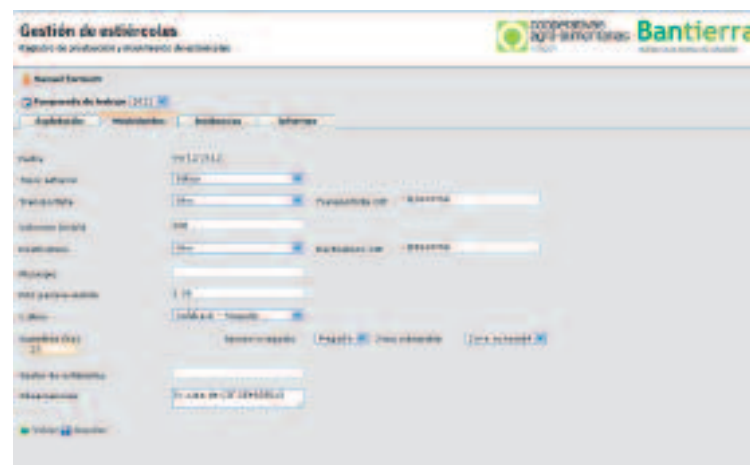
Gestión de estiércoles
Registro de producción y movimiento de estiércoles

cooperativas agro-alimentarias Bantierra

Manuel Fernandez

Temporada de trabajo 2012

Explotación | Movimientos | Incidencias | Informes

Fecha 04/12/2012
Tipo de estiércol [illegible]
Transferencia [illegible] Transportista con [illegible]
Volumen (m3/t) 100
Aplicación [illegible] Aplicación con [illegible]
Municipio
Kilómetros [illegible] 1.10
Cultivo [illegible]
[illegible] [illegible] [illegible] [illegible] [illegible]
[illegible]
Observaciones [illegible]

Volver Guardar